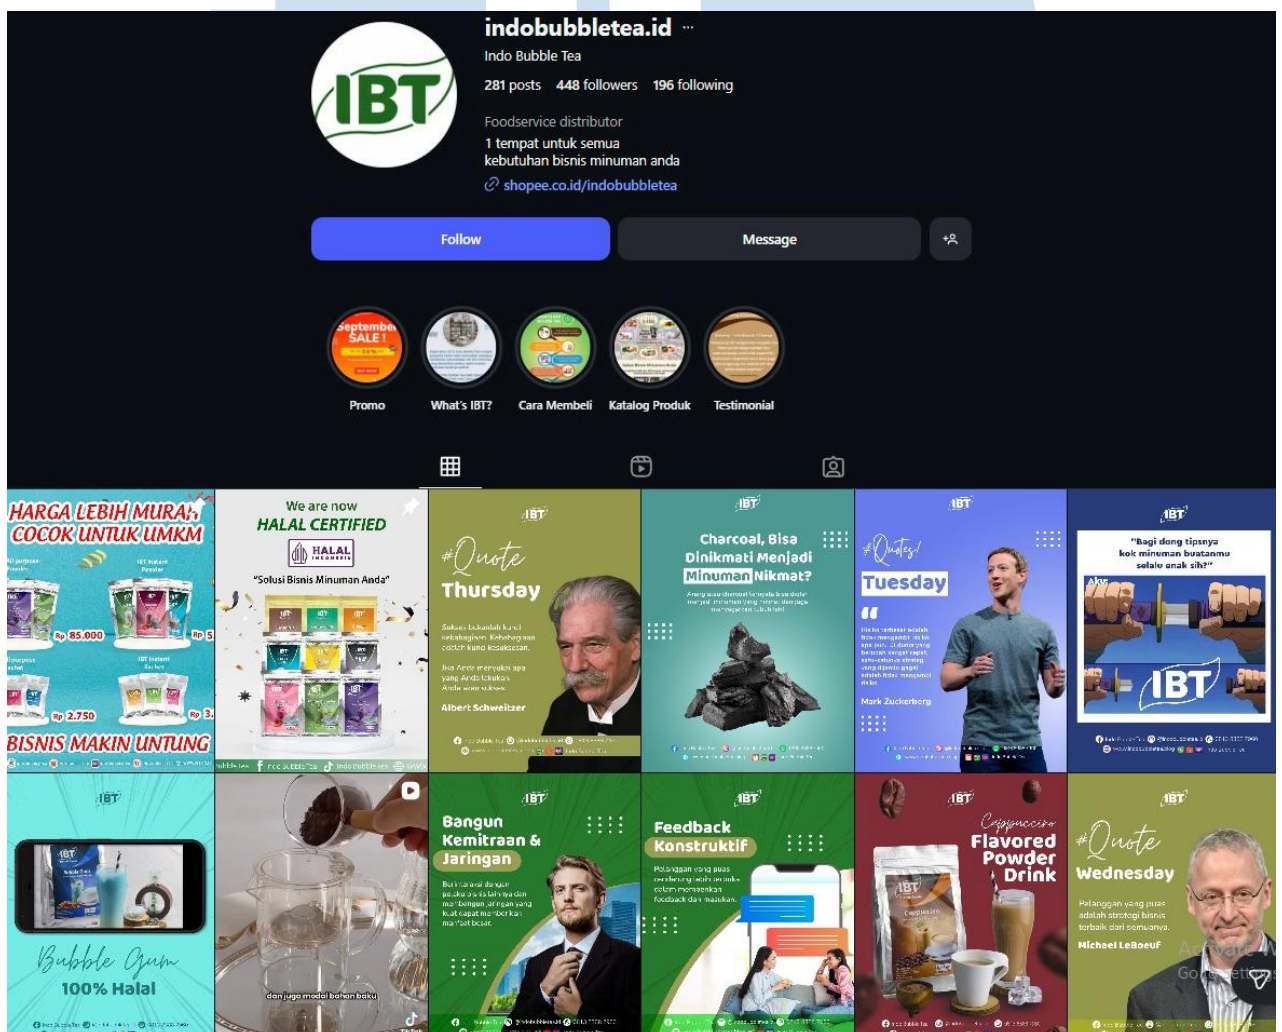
indobubbletea.id ···
Indo Bubble Tea
281 posts 448 followers 196 following
Foodservice distributor
1 tempat untuk semua
kebutuhan bisnis minuman anda
shopee.co.id/indobubbletea

Follow
Message

IBT

September SALE!
Promo
What's IBT?
Cara Membeli
Katalog Produk
Testimonial

HARGA LEBIH MURAH COCOK UNTUK UMKM
Rp 85.000
Rp 2.750
BISNIS MAKIN UNTUNG

We are now HALAL CERTIFIED
HALAL
"Solusi Bisnis Minuman Anda"

IBT
#Quote Thursday
Albert Schweitzer

IBT
Charcoal, Bisa Dinikmati Menjadi Minuman Nikmat?

IBT
#Quotes! Tuesday
Mark Zuckerberg

IBT
"Bagi dong tipsnya kok minuman buatanmu selalu enak sih?"
IBT

IBT
Bubble Gum
100% Halal

dan juga modal bahan baku

IBT
Bangun Kemitraan & Jaringan

IBT
Feedback Konstruktif

IBT
Cappuccino Flavored Powder Drink

IBT
#Quote Wednesday
Michael LeBoeuf
Activate W
Go to Settings